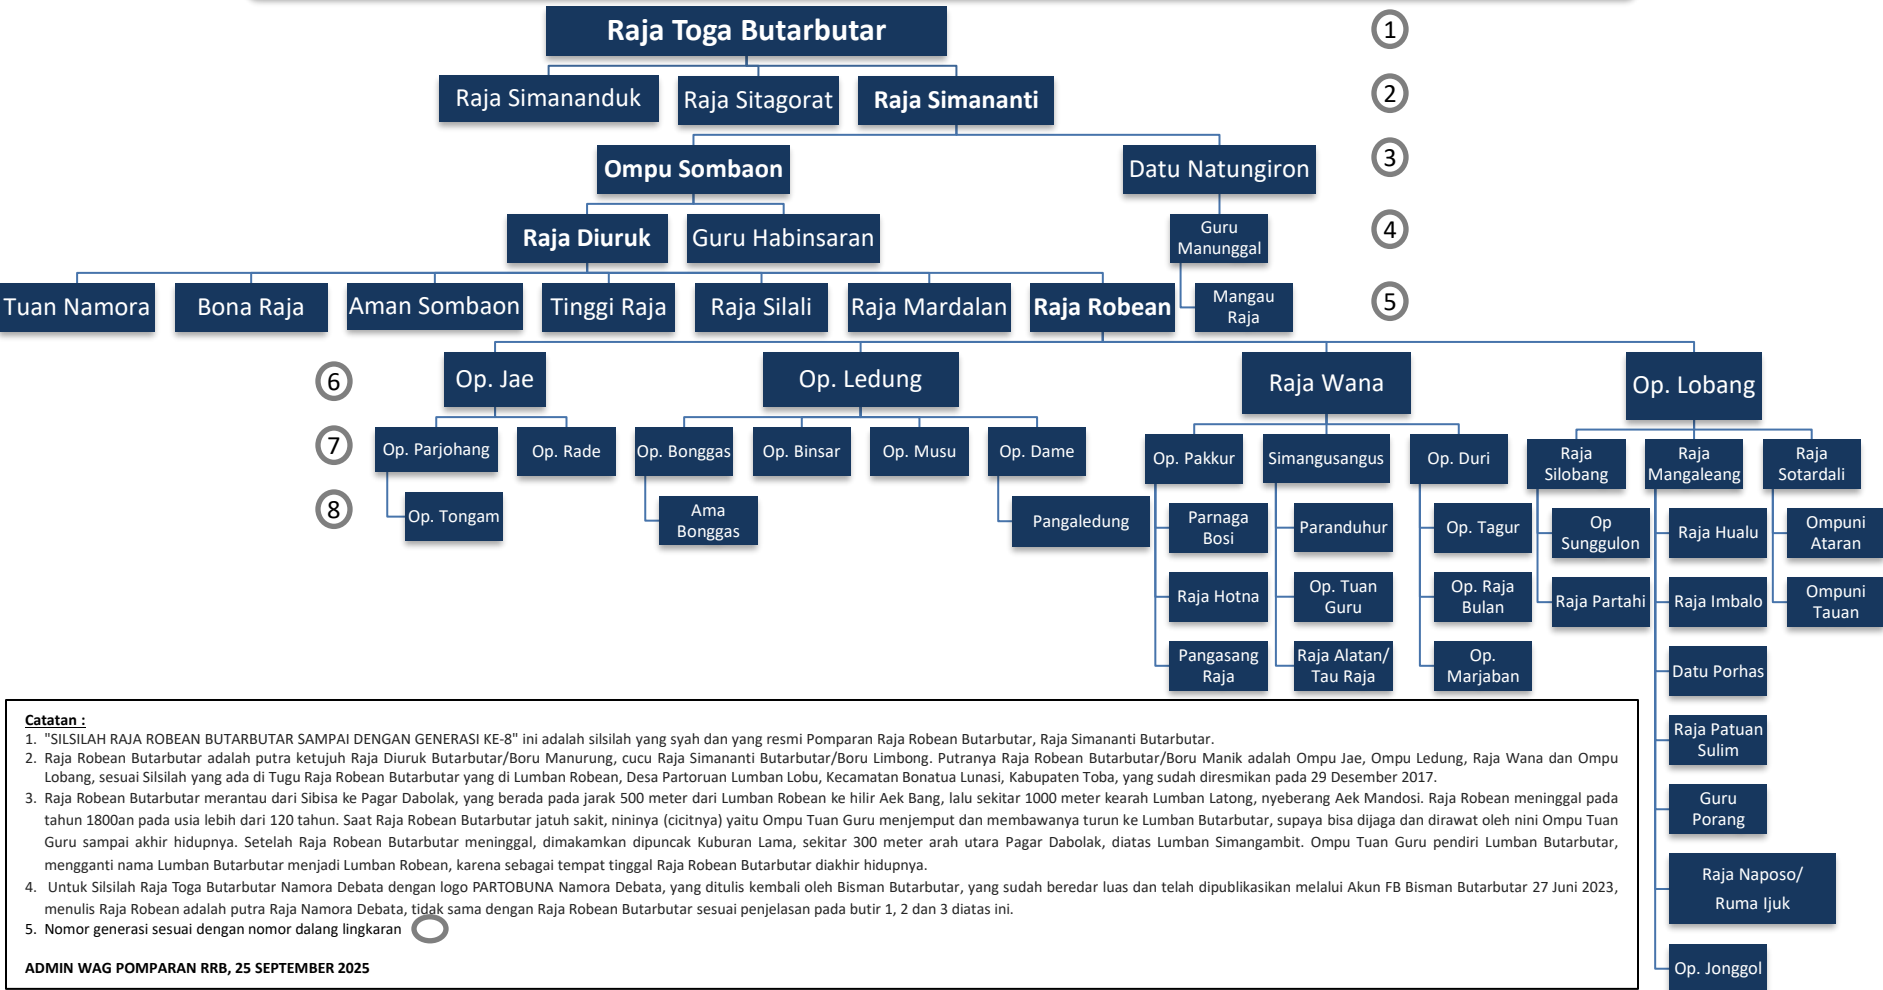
Raja Toga Butarbutar
1
Raja Simananduk
Raja Sitagorat
Raja Simananti
2
Ompu Sombaon
Datu Natungiron
3
Raja Diuruk
Guru Habinsaran
Guru Manunggal
4
Tuan Namora
Bona Raja
Aman Sombaon
Tinggi Raja
Raja Silali
Raja Mardalan
Raja Robean
Mangau Raja
5
6
Op. Jae
Op. Ledung
Raja Wana
Op. Lobang
7
Op. Parjohang
Op. Rade
Op. Bonggas
Op. Binsar
Op. Musu
Op. Dame
Op. Pakkur
Simangusangus
Op. Duri
Raja Silobang
Raja Mangaleang
Raja Sotardali
8
Op. Tongam
Ama Bonggas
Pangaledung
Parnaga Bosi
Paranduhur
Op. Tagur
Op Sunggulon
Raja Hualu
Ompuni Ataran
Raja Hotna
Op. Tuan Guru
Op. Raja Bulan
Raja Partahi
Raja Imbalo
Ompuni Tauan
Pangasang Raja
Raja Alatan/ Tau Raja
Op. Marjaban
Datu Porhas
Raja Patuan Sulim
Guru Porang
Raja Naposo/ Ruma Ijuk
Op. Jonggol

Catatan :
1. "SILSILAH RAJA ROBEAN BUTARBUTAR SAMPAI DENGAN GENERASI KE-8" ini adalah silsilah yang syah dan yang resmi Pomparan Raja Robean Butarbutar, Raja Simananti Butarbutar.
2. Raja Robean Butarbutar adalah putra ketujuh Raja Diuruk Butarbutar/Boru Manurung, cucu Raja Simananti Butarbutar/Boru Limbong. Putranya Raja Robean Butarbutar/Boru Manik adalah Ompu Jae, Ompu Ledung, Raja Wana dan Ompu Lobang, sesuai Silsilah yang ada di Tugu Raja Robean Butarbutar yang di Lumban Robean, Desa Partoruan Lumban Lobu, Kecamatan Bonatua Lunasi, Kabupaten Toba, yang sudah diresmikan pada 29 Desember 2017.
3. Raja Robean Butarbutar merantau dari Sibisa ke Pagar Dabolak, yang berada pada jarak 500 meter dari Lumban Robean ke hilir Aek Bang, lalu sekitar 1000 meter kearah Lumban Latong, nyeberang Aek Mandosi. Raja Robean meninggal pada tahun 1800an pada usia lebih dari 120 tahun. Saat Raja Robean Butarbutar jatuh sakit, nininya (cicitnya) yaitu Ompu Tuan Guru menjemput dan membawanya turun ke Lumban Butarbutar, supaya bisa dijaga dan dirawat oleh nini Ompu Tuan Guru sampai akhir hidupnya. Setelah Raja Robean Butarbutar meninggal, dimakamkan dipuncak Kuburan Lama, sekitar 300 meter arah utara Pagar Dabolak, diatas Lumban Simangambit. Ompu Tuan Guru pendiri Lumban Butarbutar, mengganti nama Lumban Butarbutar menjadi Lumban Robean, karena sebagai tempat tinggal Raja Robean Butarbutar diakhir hidupnya.
4. Untuk Silsilah Raja Toga Butarbutar Namora Debata dengan logo PARTOBUNA Namora Debata, yang ditulis kembali oleh Bisman Butarbutar, yang sudah beredar luas dan telah dipublikasikan melalui Akun FB Bisman Butarbutar 27 Juni 2023, menulis Raja Robean adalah putra Raja Namora Debata, tidak sama dengan Raja Robean Butarbutar sesuai penjelasan pada butir 1, 2 dan 3 diatas ini.
5. Nomor generasi sesuai dengan nomor dalang lingkaran

ADMIN WAG POMPARAN RRB, 25 SEPTEMBER 2025